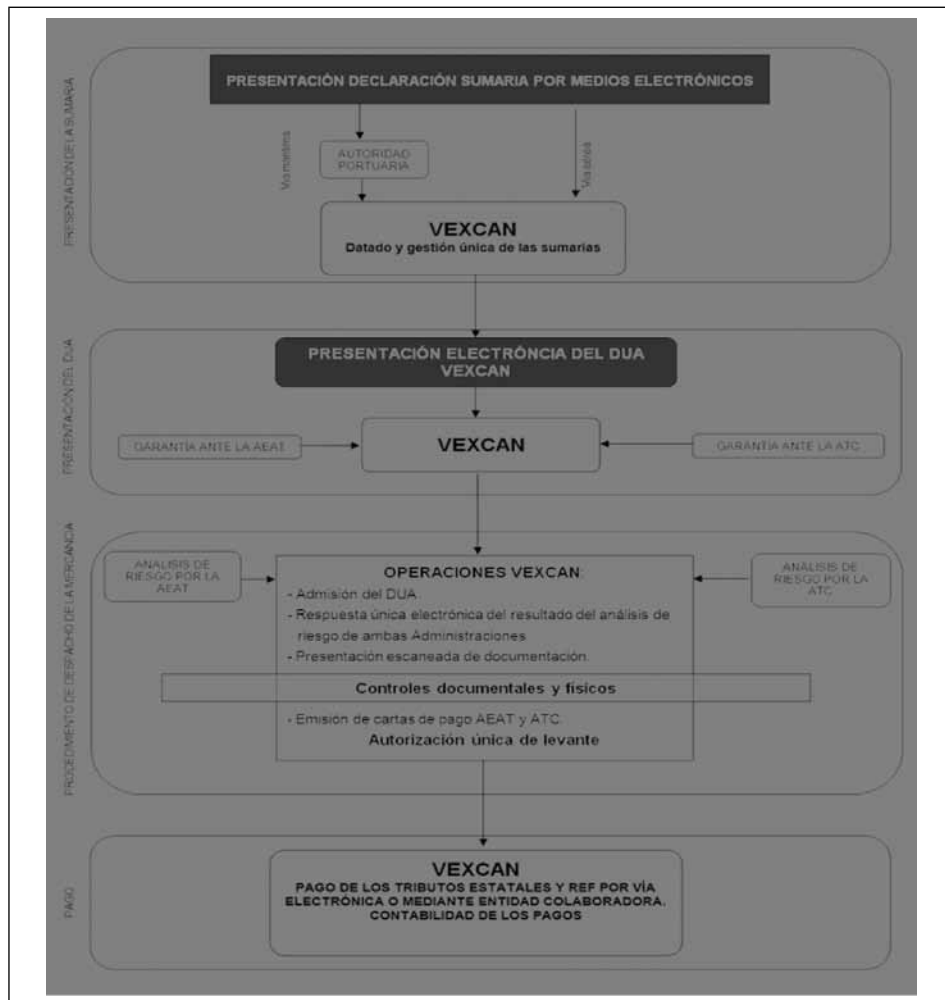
PRESENTACIÓN DE LA SUMARIA

PRESENTACIÓN DECLARACIÓN SUMARIA POR MEDIOS ELECTRÓNICOS

Vía marítima

AUTORIDAD PORTUARIA

Vía aérea

VEXCAN
Datado y gestión única de las sumarias

PRESENTACIÓN DEL DUA

PRESENTACIÓN ELECTRÓNCIA DEL DUA VEXCAN

GARANTÍA ANTE LA AEAT

VEXCAN

GARANTÍA ANTE LA ATC

PROCEDIMIENTO DE DESPACHO DE LA MERCANCÍA

ANÁLISIS DE RIESGO POR LA AEAT

OPERACIONES VEXCAN:
- Admisión del DUA.
- Respuesta única electrónica del resultado del análisis de riesgo de ambas Administraciones
- Presentación escaneada de documentación.

ANÁLISIS DE RIESGO POR LA ATC

Controles documentales y físicos

- Emisión de cartas de pago AEAT y ATC.
Autorización única de levante

PAGO

VEXCAN
PAGO DE LOS TRIBUTOS ESTATALES Y REF POR VÍA ELECTRÓNICA O MEDIANTE ENTIDAD COLABORADORA. CONTABILIDAD DE LOS PAGOS